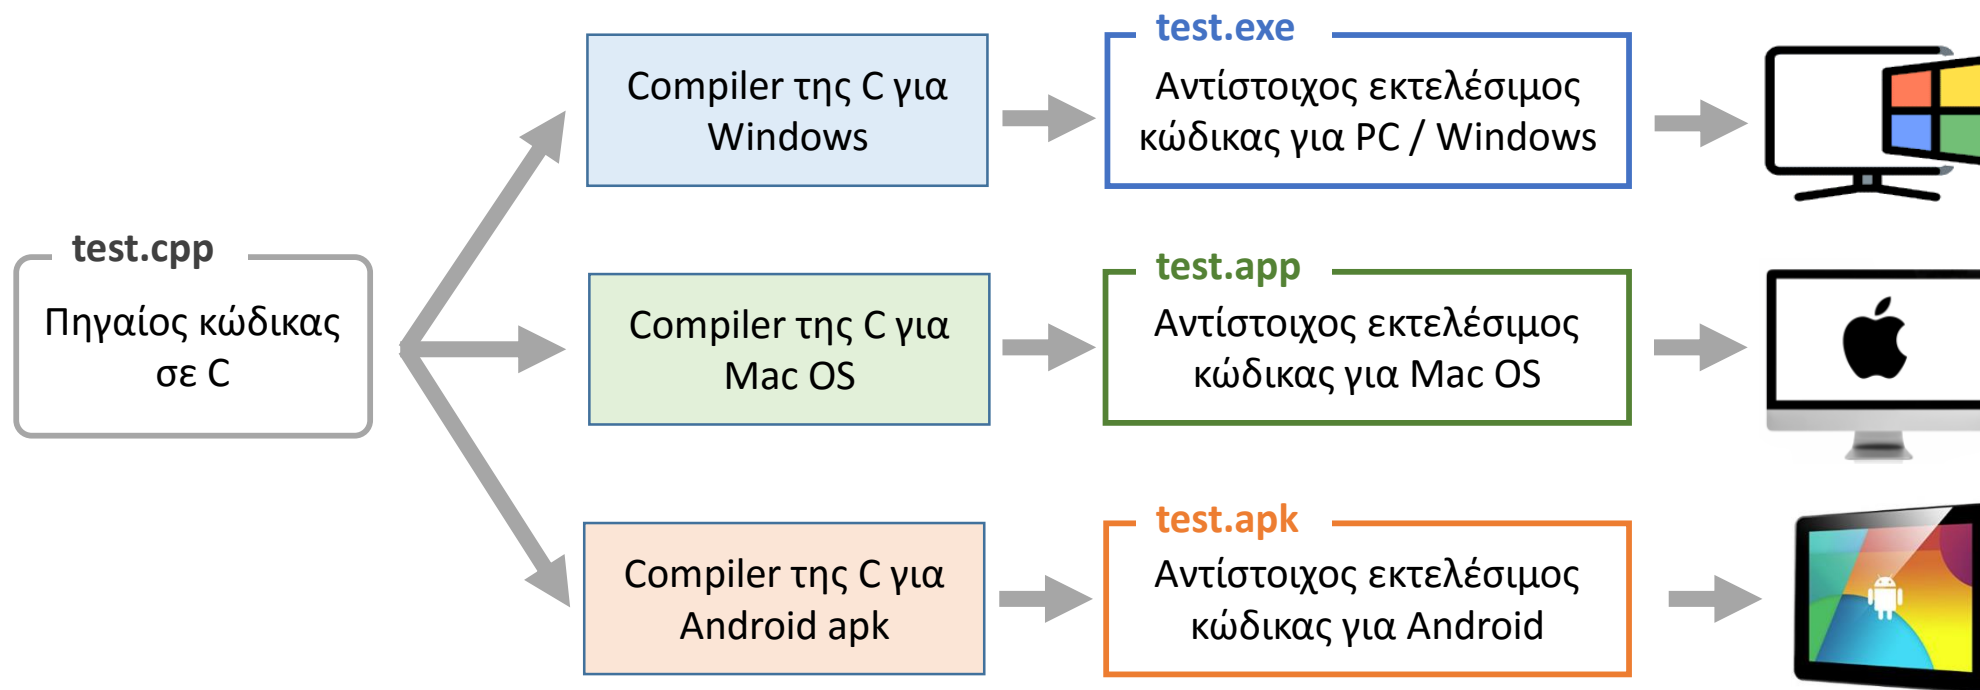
test.cpp

Πηγαίος κώδικας σε C

Compiler της C για Windows

test.exe

Αντίστοιχος εκτελέσιμος κώδικας για PC / Windows

Compiler της C για Mac OS

test.app

Αντίστοιχος εκτελέσιμος κώδικας για Mac OS

Compiler της C για Android apk

test.apk

Αντίστοιχος εκτελέσιμος κώδικας για Android